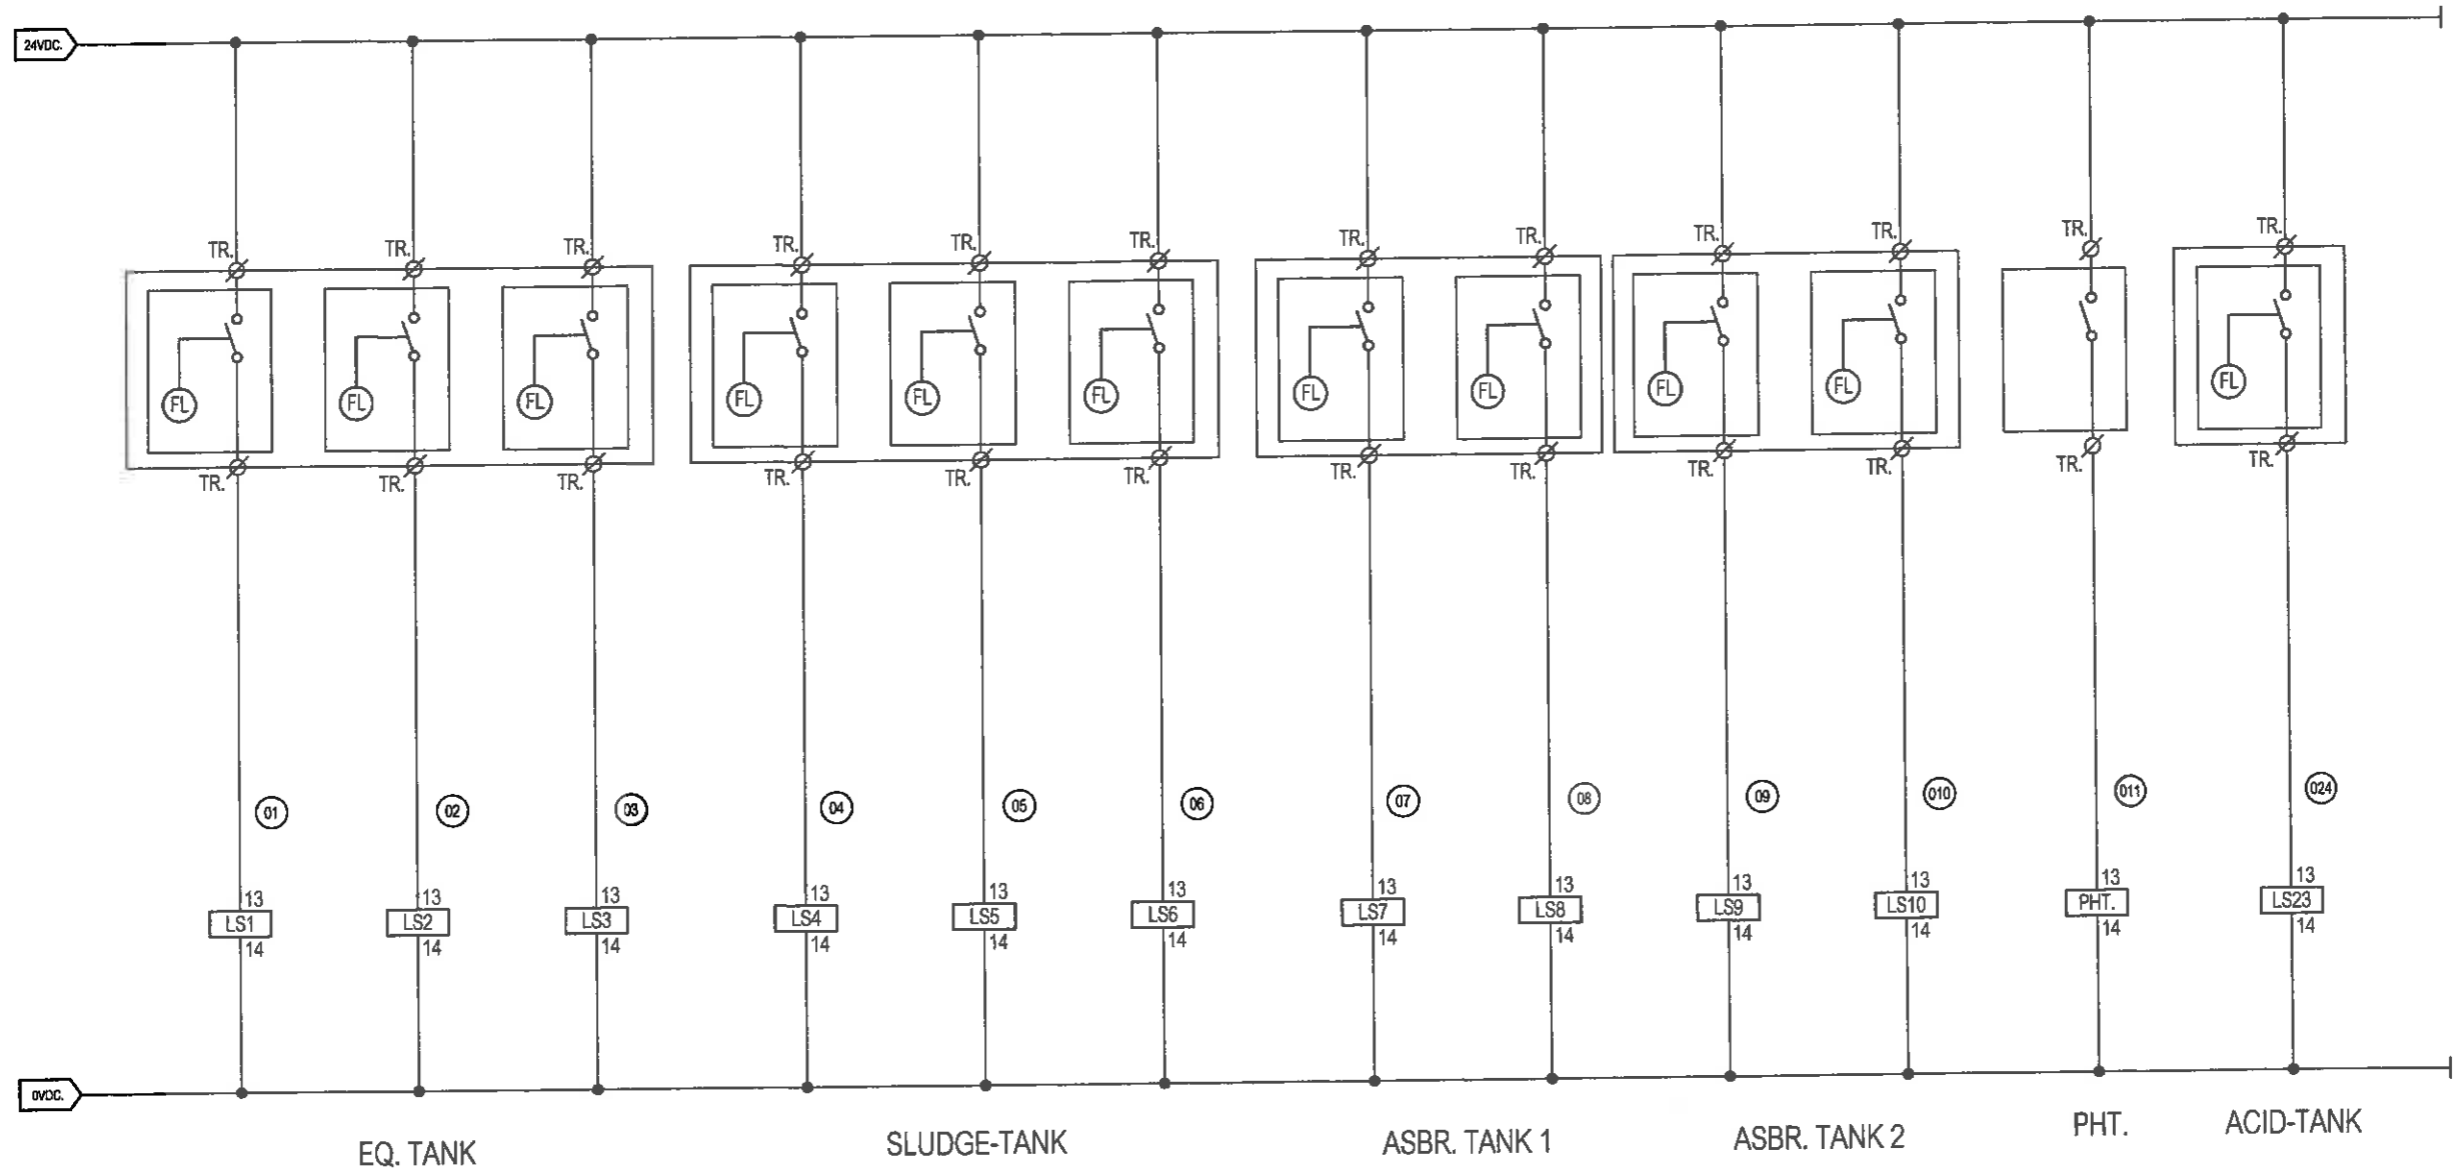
24VDC.

TR. TR. TR. TR. TR. TR. TR. TR. TR. TR. TR. TR.

FL FL FL FL FL FL FL FL FL FL FL

TR. TR. TR. TR. TR. TR. TR. TR. TR. TR. TR. TR.

01 02 03 04 05 06 07 08 09 010 011 024

13 LS1 14
13 LS2 14
13 LS3 14
13 LS4 14
13 LS5 14
13 LS6 14
13 LS7 14
13 LS8 14
13 LS9 14
13 LS10 14
13 PHT. 14
13 LS23 14

0VDC.

EQ. TANK
SLUDGE-TANK
ASBR. TANK 1
ASBR. TANK 2
PHT.
ACID-TANK